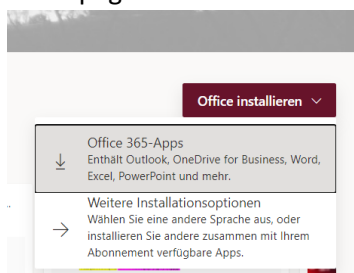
Office installieren

Office 365-Apps
Enthält Outlook, OneDrive for Business, Word, Excel, PowerPoint und mehr.

Weitere Installationsoptionen
Wählen Sie eine andere Sprache aus, oder installieren Sie andere zusammen mit Ihrem Abonnement verfügbare Apps.